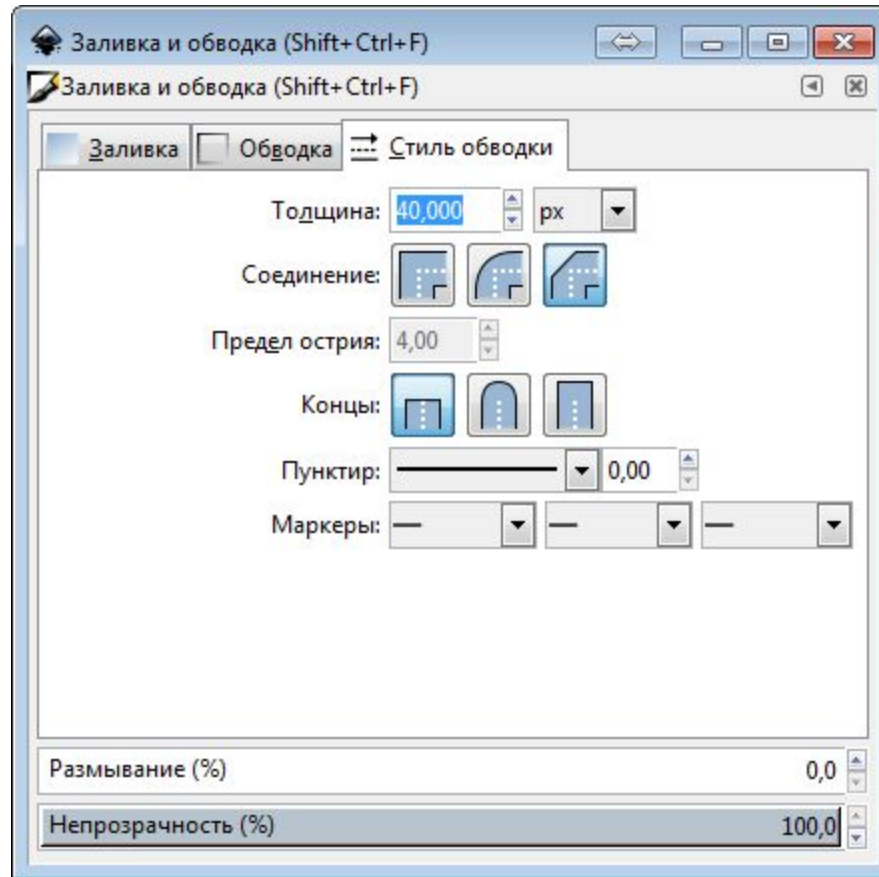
Заливка и обводка (Shift+Ctrl+F)

Заливка и обводка (Shift+Ctrl+F)

Заливка | Обводка | Стиль обводки

Толщина: 40,000 px

Соединение:

Предел острия: 4,00

Концы:

Пунктир: 0,00

Маркеры:

Размывание (%) 0,0

Непрозрачность (%) 100,0